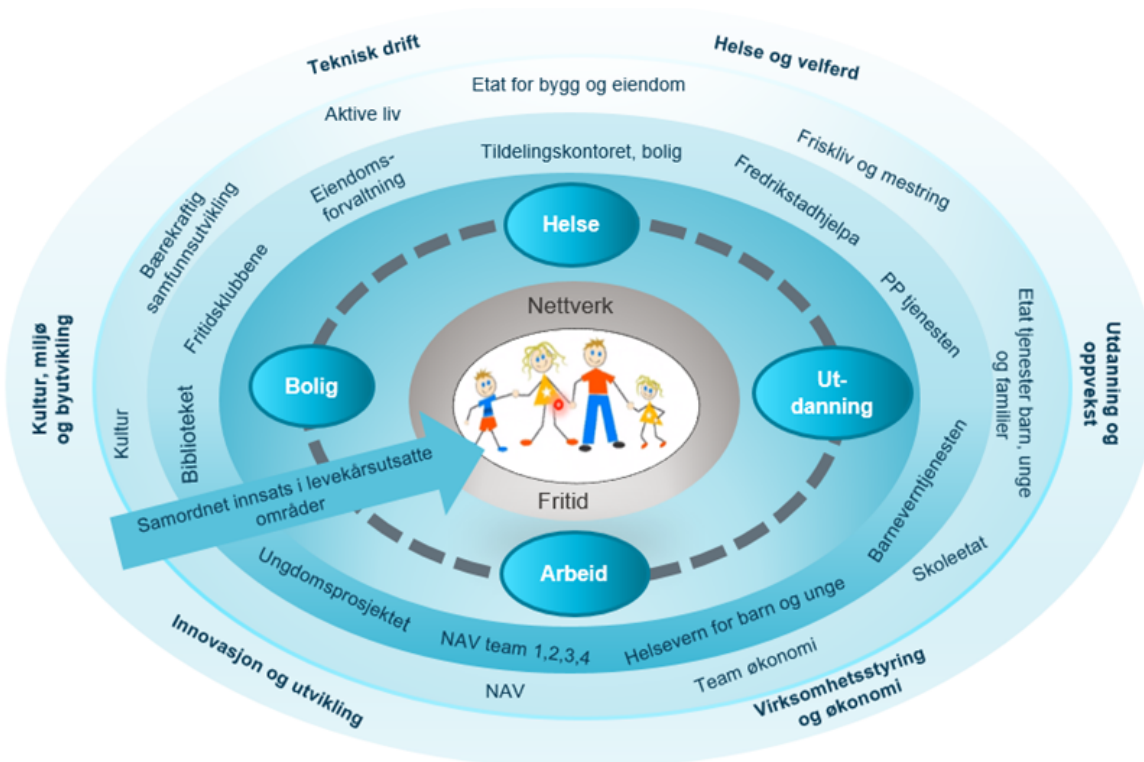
Teknisk drift

Helse og velferd

Etat for bygg og eiendom

Aktive liv

Tildelingskontoret, bolig

Frisklív og mestring

Eiendoms-forvaltning

Fredrikstadhjelpa

Bærekraftig samfunnsutvikling

Helse

Fritidsklubbene

PP tjenesten

Nettverk

Etat tjenester barn, unge og familier

Kultur, miljø og byutvikling

Utdanning og oppvekst

Bolig

Ut-danning

Kultur

Biblioteket

Barneverntjenesten

Samordnet innsats i levekårsutsatte områder

Fritid

Arbeid

Skoleetat

Ungdomsprosjektet

Helsevern for barn og unge

NAV team 1,2,3,4

Team økonomi

Innovasjon og utvikling

NAV

Virksomhetsstyring og økonomi